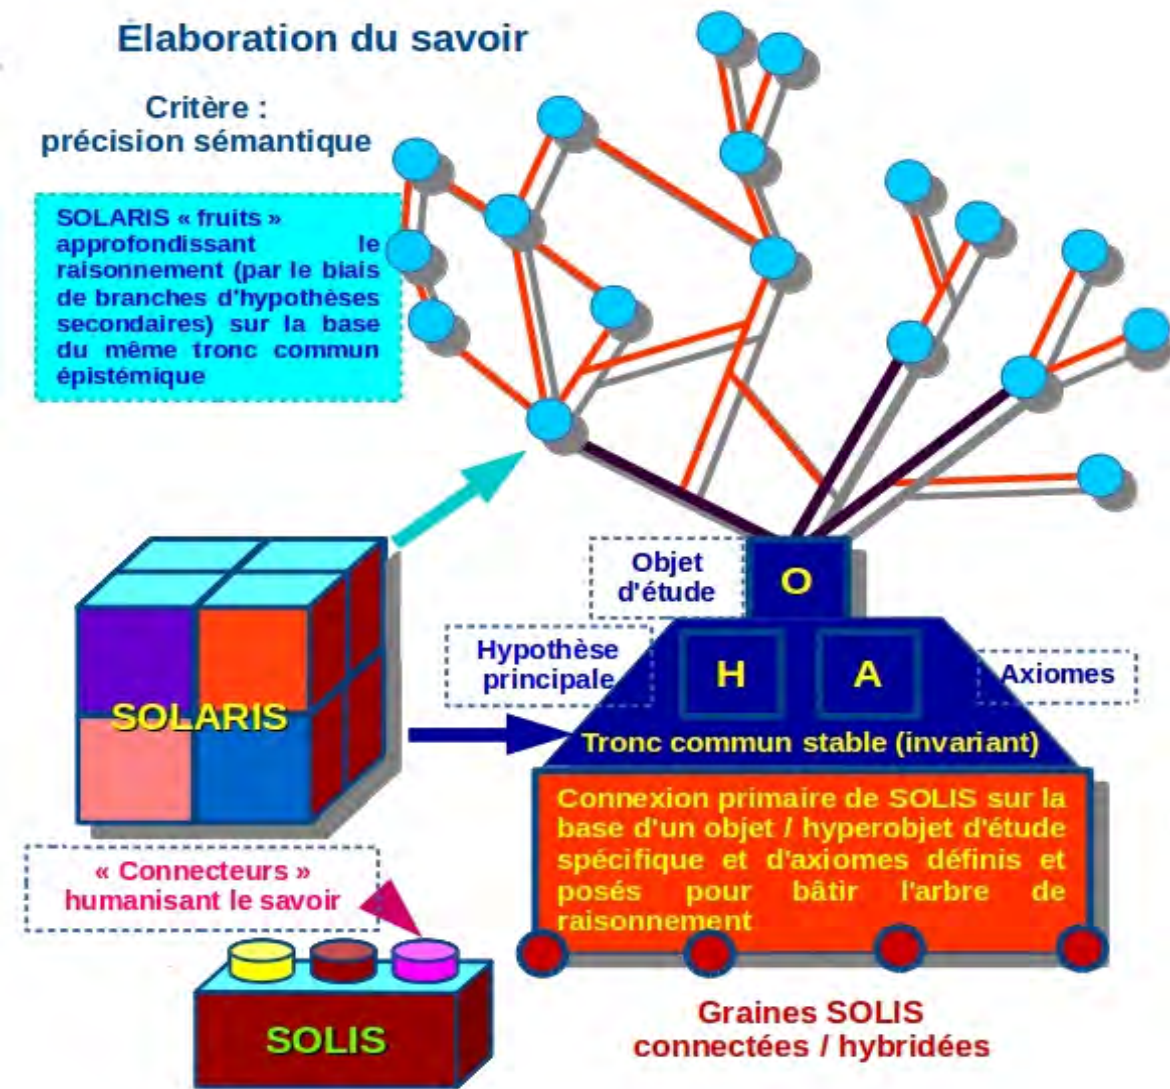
Elaboration du savoir

Critère : précision sémantique

SOLARIS « fruits » approfondissant le raisonnement (par le biais de branches d'hypothèses secondaires) sur la base du même tronc commun épistémique

Objet d'étude

O

Hypothèse principale

H

A

Axiomes

Tronc commun stable (invariant)

SOLARIS

Connexion primaire de SOLIS sur la base d'un objet / hyperobjet d'étude spécifique et d'axiomes définis et posés pour bâtir l'arbre de raisonnement

« Connecteurs » humanisant le savoir

SOLIS

Graines SOLIS connectées / hybridées